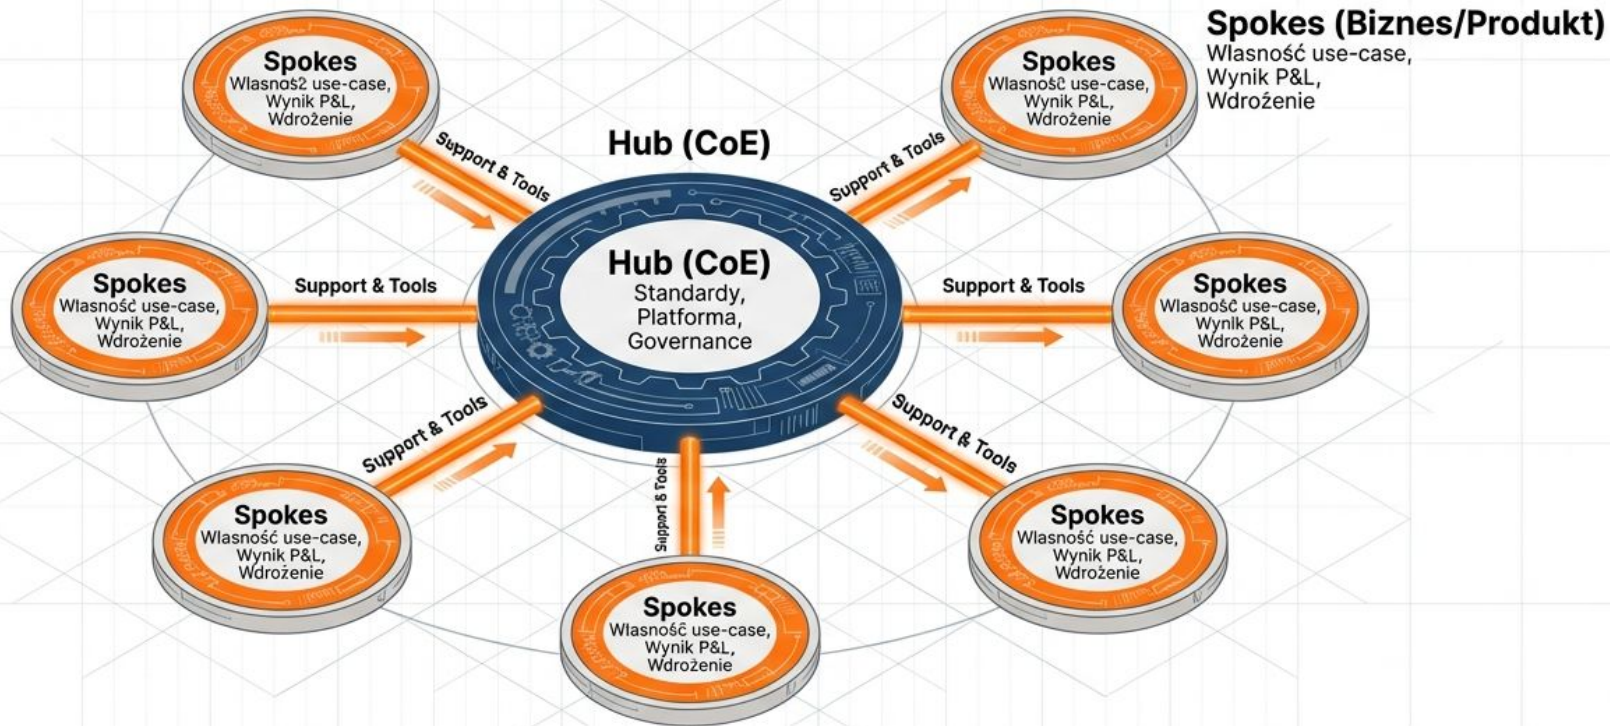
Spokes (Biznes/Produkt)
Wlasność use-case,
Wynik P&L,
Wdrożenie

Spokes
Wlasnoś2 use-case,
Wynik P&L,
Wdrożenie

Support & Tools

Hub (CoE)

Support & Tools

Spokes
Wlasnośč use-case,
Wynik P&L,
Wdrożenie

Spokes
Wlasność use-case,
Wynik P&L,
Wdrożenie

Support & Tools

Hub (CoE)
Standardy,
Platforma,
Governance

Support & Tools

Spokes
Wlasnośč use-case,
Wynik P&L,
Wdrożenie

Support & Tools

Support & Tools

Support & Tools

Spokes
Wlasnośč use-case,
Wynik P&L,
Wdrożenie

Spokes
Wlasnośč use-case,
Wynik P&L,
Wdrożenie

Spokes
Wlasność use-case,
Wynik P&L,
Wdrożenie